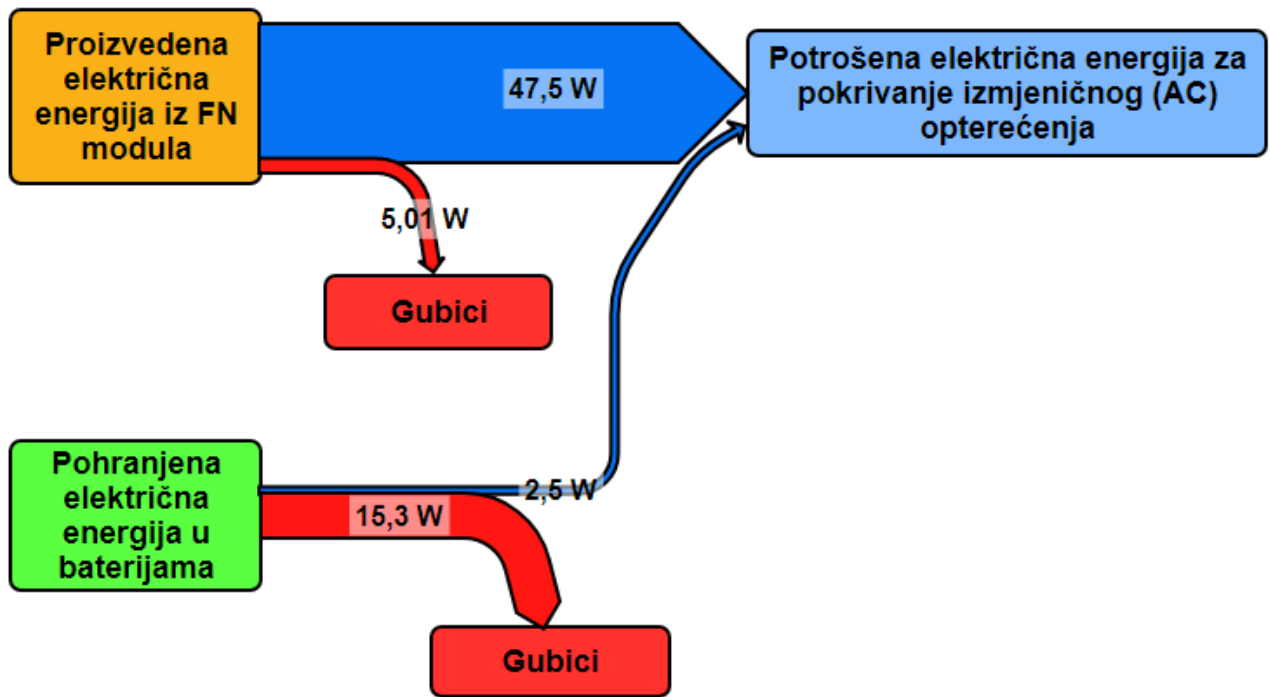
Proizvedena električna energija iz FN modula

47,5 W

Potrošena električna energija za pokrivanje izmjeničnog (AC) opterećenja

5,01 W

Gubici

Pohranjena električna energija u baterijama

2,5 W

15,3 W

Gubici